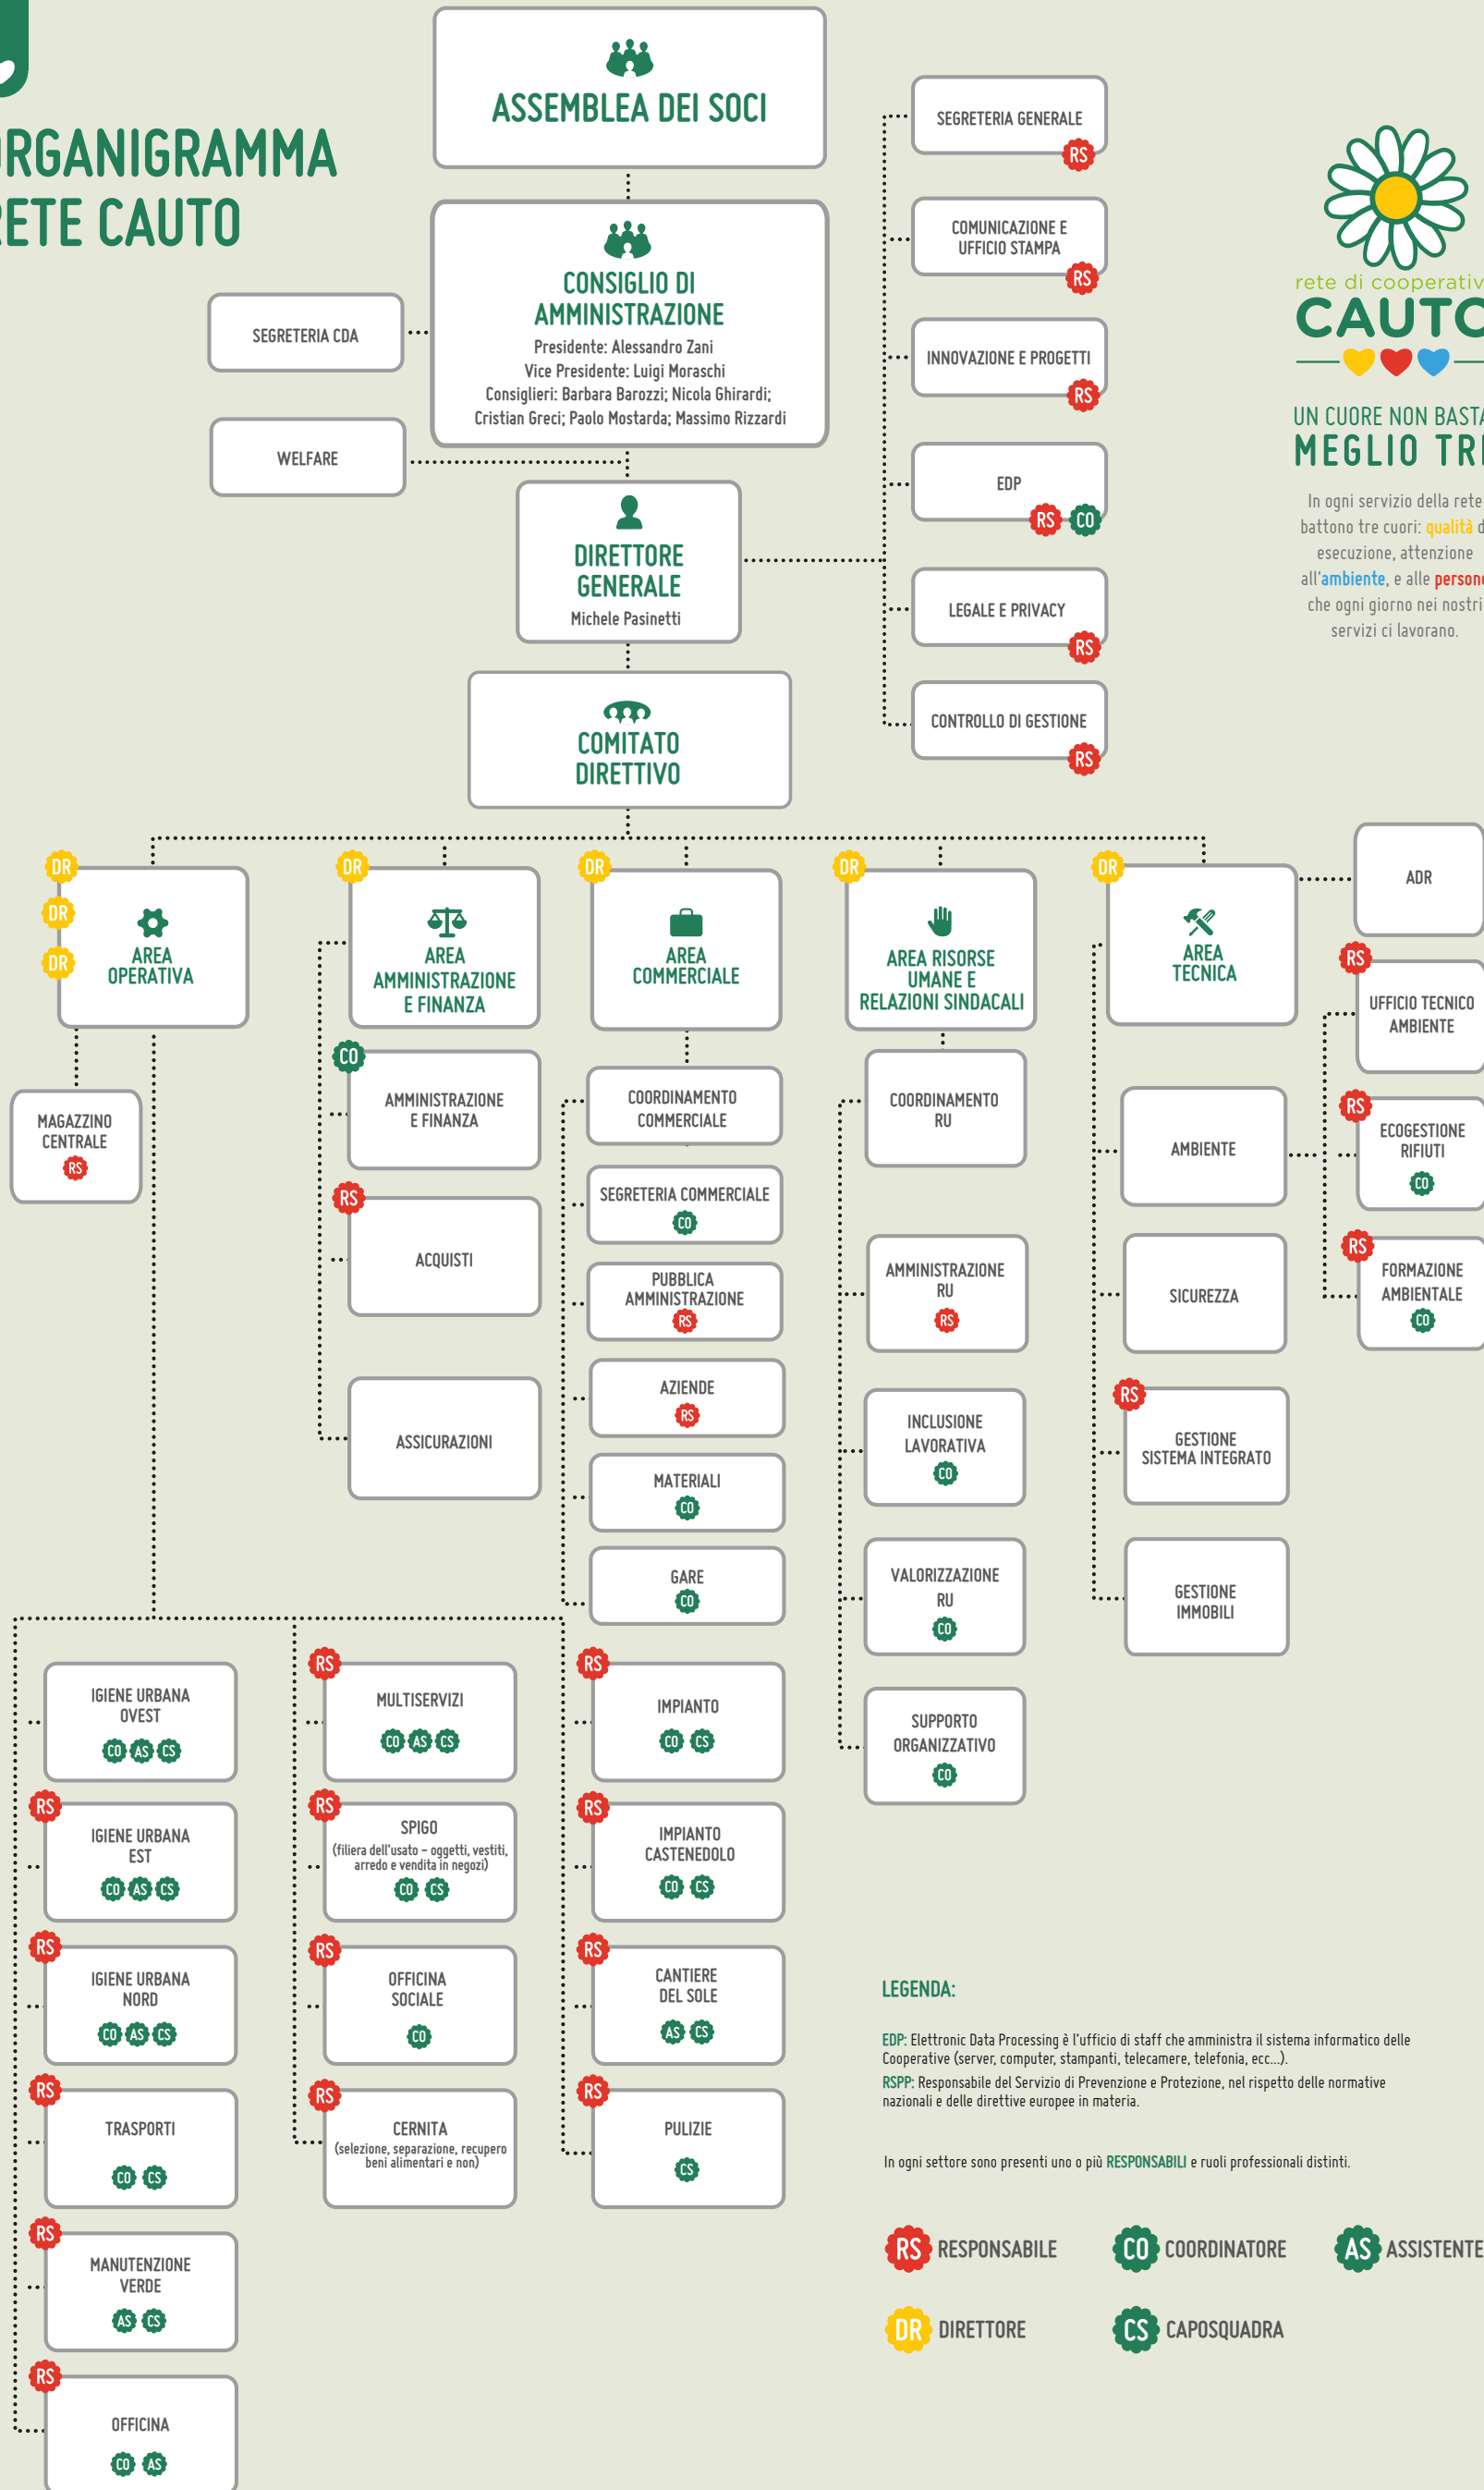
RGANIGRAMMA
ETE CAUTO

ASSEMBLEA DEI SOCI

CONSIGLIO DI AMMINISTRAZIONE
Presidente: Alessandro Zani
Vice Presidente: Luigi Moraschi
Consiglieri: Barbara Barozzi; Nicola Ghirardi; Cristian Greci; Paolo Mostarda; Massimo Rizzardi

SEGRETERIA CDA

WELFARE

DIRETTORE GENERALE
Michele Pasinetti

COMITATO DIRETTIVO

SEGRETERIA GENERALE RS
COMUNICAZIONE E UFFICIO STAMPA RS
INNOVAZIONE E PROGETTI RS
EDP RS CO
LEGALE E PRIVACY RS
CONTROLLO DI GESTIONE RS

rete di cooperativ
CAUTO
UN CUORE NON BASTA
MEGLIO TR
In ogni servizio della rete battono tre cuori: qualità d esecuzione, attenzione all'ambiente, e alle person che ogni giorno nei nostri servizi ci lavorano.

DR DR DR AREA OPERATIVA
MAGAZZINO CENTRALE RS

DR AREA AMMINISTRAZIONE E FINANZA
CO AMMINISTRAZIONE E FINANZA
RS ACQUISTI
ASSICURAZIONI

DR AREA COMMERCIALE
COORDINAMENTO COMMERCIALE
SEGRETERIA COMMERCIALE CO
PUBBLICA AMMINISTRAZIONE RS
AZIENDE RS
MATERIALI CO
GARE CO

DR AREA RISORSE UMANE E RELAZIONI SINDACALI
COORDINAMENTO RU
AMMINISTRAZIONE RU RS
INCLUSIONE LAVORATIVA CO
VALORIZZAZIONE RU CO
SUPPORTO ORGANIZZATIVO CO

DR AREA TECNICA
ADR
RS UFFICIO TECNICO AMBIENTE
AMBIENTE
RS ECOGESTIONE RIFIUTI CO
RS FORMAZIONE AMBIENTALE CO
SICUREZZA
RS GESTIONE SISTEMA INTEGRATO
GESTIONE IMMOBILI

IGIENE URBANA OVEST CO AS CS
RS IGIENE URBANA EST CO AS CS
RS IGIENE URBANA NORD CO AS CS
RS TRASPORTI CO CS
RS MANUTENZIONE VERDE AS CS
RS OFFICINA CO AS

RS MULTISERVIZI CO AS CS
RS SPIGO (filiera dell'usato – oggetti, vestiti, arredo e vendita in negozi) CO CS
RS OFFICINA SOCIALE CO
RS CERNITA (selezione, separazione, recupero beni alimentari e non)

RS IMPIANTO CO CS
RS IMPIANTO CASTENEDOLO CO CS
RS CANTIERE DEL SOLE AS CS
RS PULIZIE CS

LEGENDA:
EDP: Elettronic Data Processing è l'ufficio di staff che amministra il sistema informatico delle Cooperative (server, computer, stampanti, telecamere, telefonia, ecc...).
RSPP: Responsabile del Servizio di Prevenzione e Protezione, nel rispetto delle normative nazionali e delle direttive europee in materia.

In ogni settore sono presenti uno o più RESPONSABILI e ruoli professionali distinti.

RS RESPONSABILE CO COORDINATORE AS ASSISTENTE
DR DIRETTORE CS CAPOSQUADRA